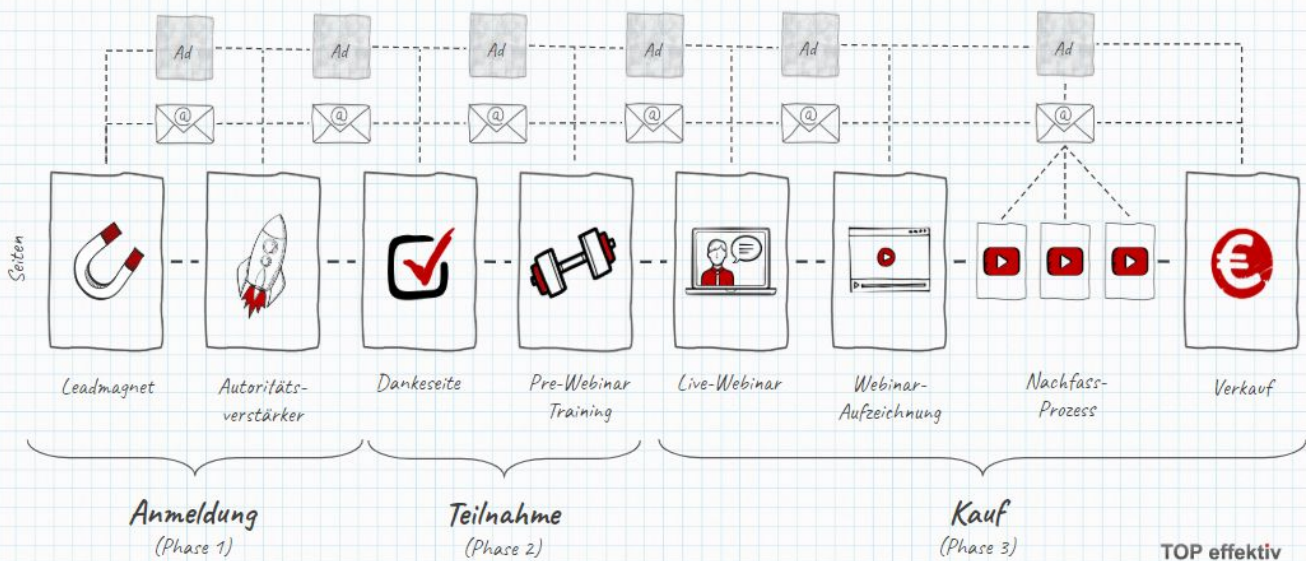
Ad Ad Ad Ad Ad Ad

Seiten

Leadmagnet

Autoritäts-verstärker

Dankeseite

Pre-Webinar Training

Live-Webinar

Webinar-Aufzeichnung

Nachfass-Prozess

Verkauf

Anmeldung
(Phase 1)

Teilnahme
(Phase 2)

Kauf
(Phase 3)

TOP effektiv